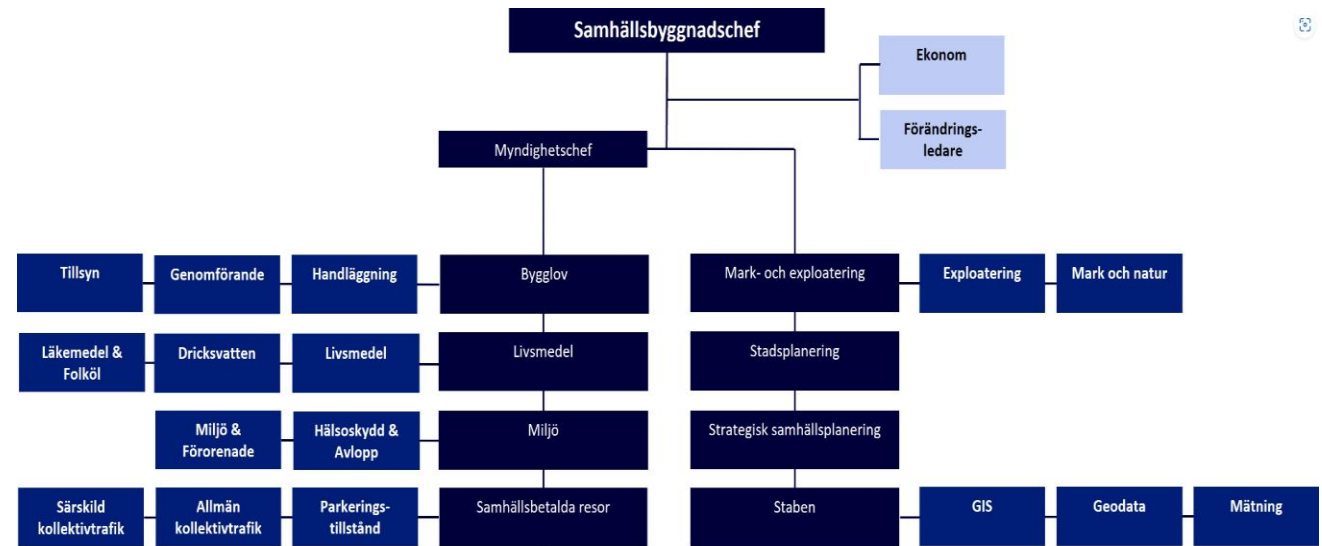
Samhällsbyggnadschef

Ekonom

Förändrings-ledare

Myndighetschef

Tillsyn
Genomförande
Handläggning
Bygglov

Läkemedel & Folköl
Dricksvatten
Livsmedel
Livsmedel

Miljö & Förorenade
Hälsoskydd & Avlopp
Miljö

Särskild kollektivtrafik
Allmän kollektivtrafik
Parkerings-tillstånd
Samhällsbetalda resor

Mark- och exploatering
Exploatering
Mark och natur

Stadsplanering

Strategisk samhällsplanering

Staben
GIS
Geodata
Mätning